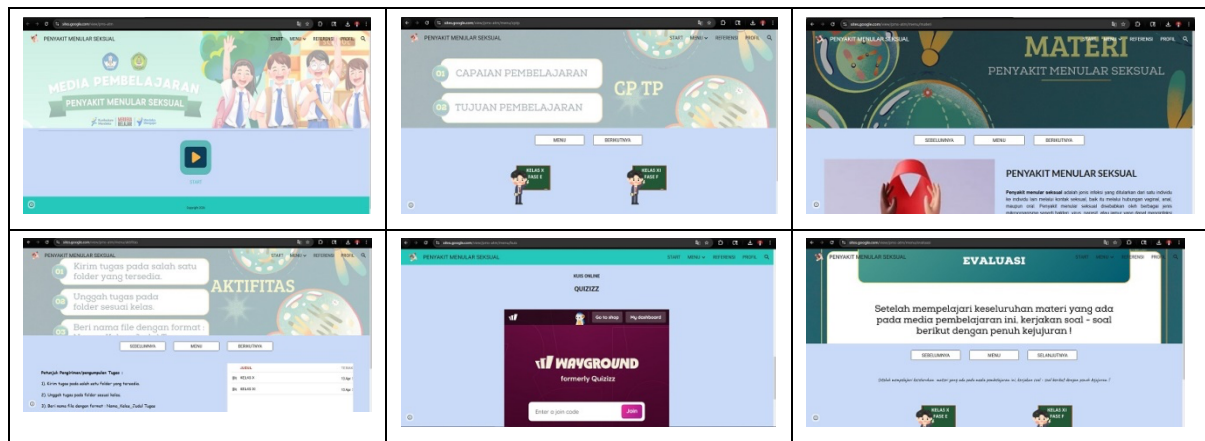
| | | |
|---|---|---|
| PENYAKIT MENULAR SEKSUAL START MENU REFERENSI PROFIL MEDIA PEMBELAJARAN PENYAKIT MENULAR SEKSUAL START | PENYAKIT MENULAR SEKSUAL START MENU REFERENSI PROFIL 01 CAPAIAN PEMBELAJARAN 02 TUJUAN PEMBELAJARAN CP TP MENU BERIKUTNYA KELAS X FASE E KELAS XI FASE F | PENYAKIT MENULAR SEKSUAL START MENU REFERENSI PROFIL MATERI PENYAKIT MENULAR SEKSUAL SEBELUMNYA MENU BERIKUTNYA PENYAKIT MENULAR SEKSUAL **Penyakit menular seksual** adalah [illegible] |
| PENYAKIT MENULAR SEKSUAL START MENU REFERENSI PROFIL 01 Kirim tugas pada salah satu folder yang tersedia. 02 Unggah tugas pada folder sesuai kelas. 03 Beri nama file dengan format : AKTIFITAS SEBELUMNYA MENU BERIKUTNYA Petunjuk Pengiriman/pengumpulan Tugas : 1) Kirim tugas pada salah satu folder yang tersedia. 2) Unggah tugas pada folder sesuai kelas. 3) Beri nama file dengan format : Nama_Kelas_Judul Tugas KELAS X KELAS XI | PENYAKIT MENULAR SEKSUAL START MENU REFERENSI PROFIL KUIS ONLINE QUIZIZZ Go to shop My dashboard WAYGROUND formerly Quizizz Enter a join code Join | PENYAKIT MENULAR SEKSUAL START MENU REFERENSI PROFIL EVALUASI Setelah mempelajari keseluruhan materi yang ada pada media pembelajaran ini, kerjakan soal - soal berikut dengan penuh kejujuran ! SEBELUMNYA MENU SELANJUTNYA KELAS X FASE E KELAS XI FASE F |